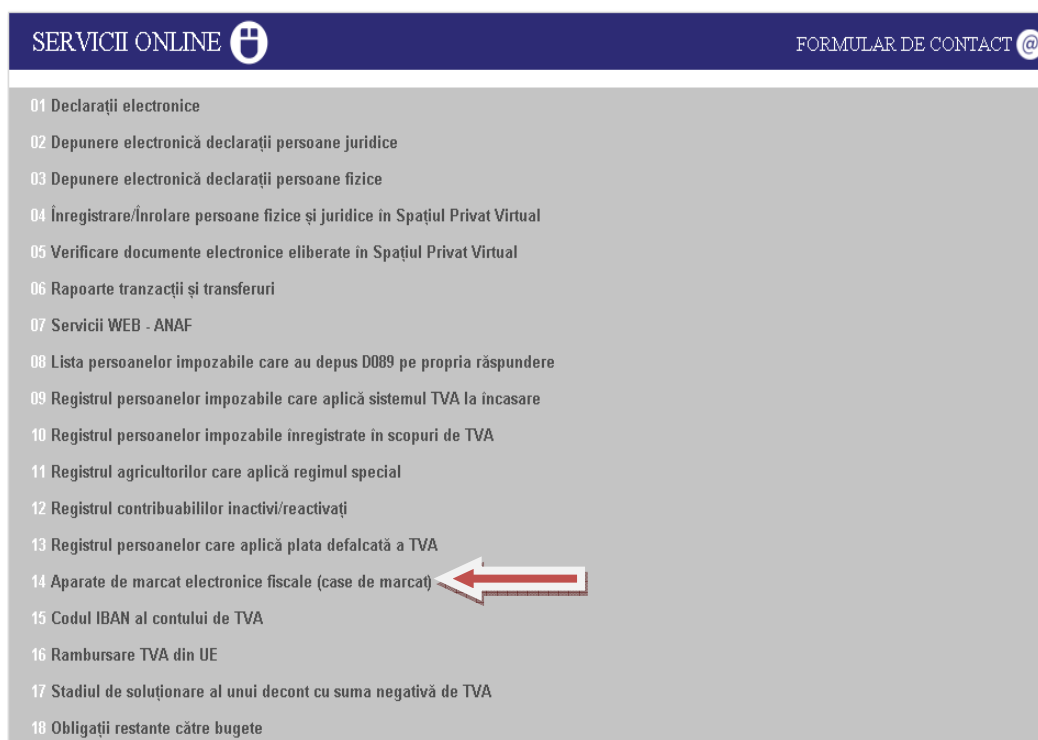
SERVICII ONLINE

FORMULAR DE CONTACT @

01 Declarații electronice
02 Depunere electronică declarații persoane juridice
03 Depunere electronică declarații persoane fizice
04 Înregistrare/Înrolare persoane fizice și juridice în Spațiul Privat Virtual
05 Verificare documente electronice eliberate în Spațiul Privat Virtual
06 Rapoarte tranzacții și transferuri
07 Servicii WEB - ANAF
08 Lista persoanelor impozabile care au depus D089 pe propria răspundere
09 Registrul persoanelor impozabile care aplică sistemul TVA la încasare
10 Registrul persoanelor impozabile înregistrate în scopuri de TVA
11 Registrul agricultorilor care aplică regimul special
12 Registrul contribuabililor inactivi/reactivați
13 Registrul persoanelor care aplică plata defalcată a TVA
14 Aparate de marcat electronice fiscale (case de marcat)
15 Codul IBAN al contului de TVA
16 Rambursare TVA din UE
17 Stadiul de soluționare al unui decont cu suma negativă de TVA
18 Obligații restante către bugete